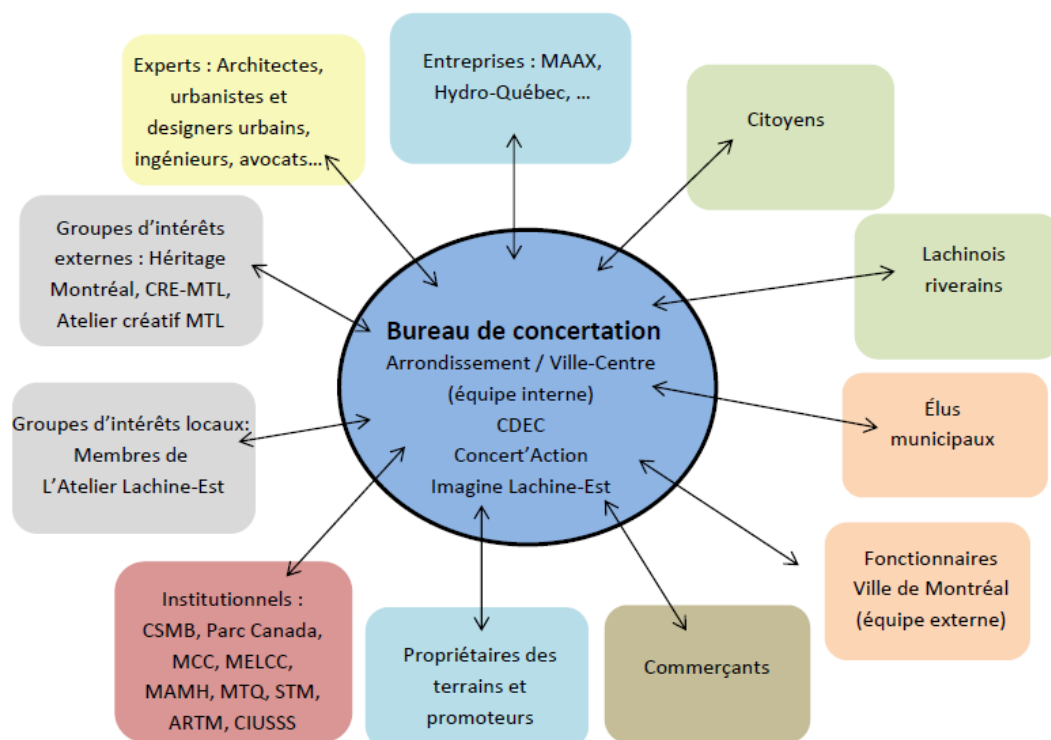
Experts : Architectes, urbanistes et designers urbains, ingénieurs, avocats…

Entreprises : MAAX, Hydro-Québec, …

Citoyens

Groupes d'intérêts externes : Héritage Montréal, CRE-MTL, Atelier créatif MTL

Lachinois riverains

Bureau de concertation
Arrondissement / Ville-Centre (équipe interne)
CDEC
Concert'Action
Imagine Lachine-Est

Élus municipaux

Groupes d'intérêts locaux: Membres de L'Atelier Lachine-Est

Fonctionnaires Ville de Montréal (équipe externe)

Institutionnels : CSMB, Parc Canada, MCC, MELCC, MAMH, MTQ, STM, ARTM, CIUSSS

Propriétaires des terrains et promoteurs

Commerçants